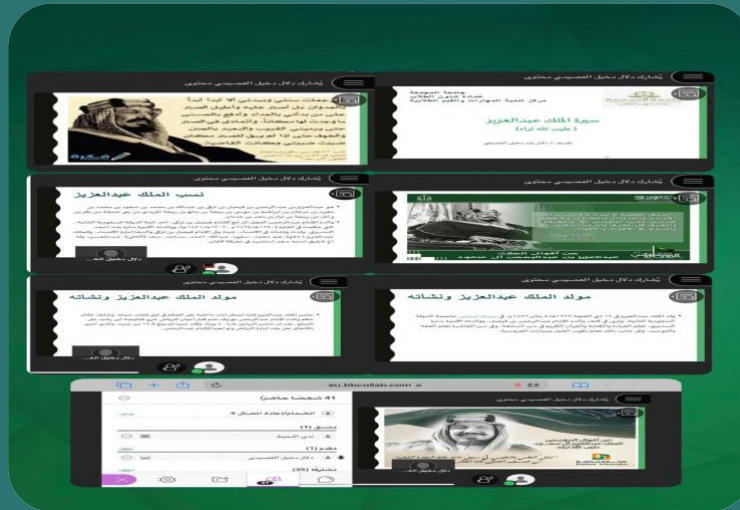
يُشارك دلال دخيل العصيمي محتوى

جامعة المجمعة
عمادة شؤون الطلاب
مركز تنمية المهارات والقيم الطلابية

سيرة الملك عبدالعزيز
( طيب الله ثراه )

تقديم / دلال دخيل العصيمي

يُشارك دلال دخيل العصيمي محتوى

جمعت نفسي وجنودي الا ابدا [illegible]

يُشارك دلال دخيل العصيمي محتوى

يُشارك دلال دخيل العصيمي محتوى

نسب الملك عبدالعزيز

دلال دخيل الله

يُشارك دلال دخيل العصيمي محتوى

مولد الملك عبدالعزيز ونشأته

يُشارك دلال دخيل العصيمي محتوى

مولد الملك عبدالعزيز ونشأته

دلال دخيل الله

eu.bbcollab.com

41 شخصًا حاضرًا

مشرف (1)

دلال دخيل العصيمي

مشارك (35)